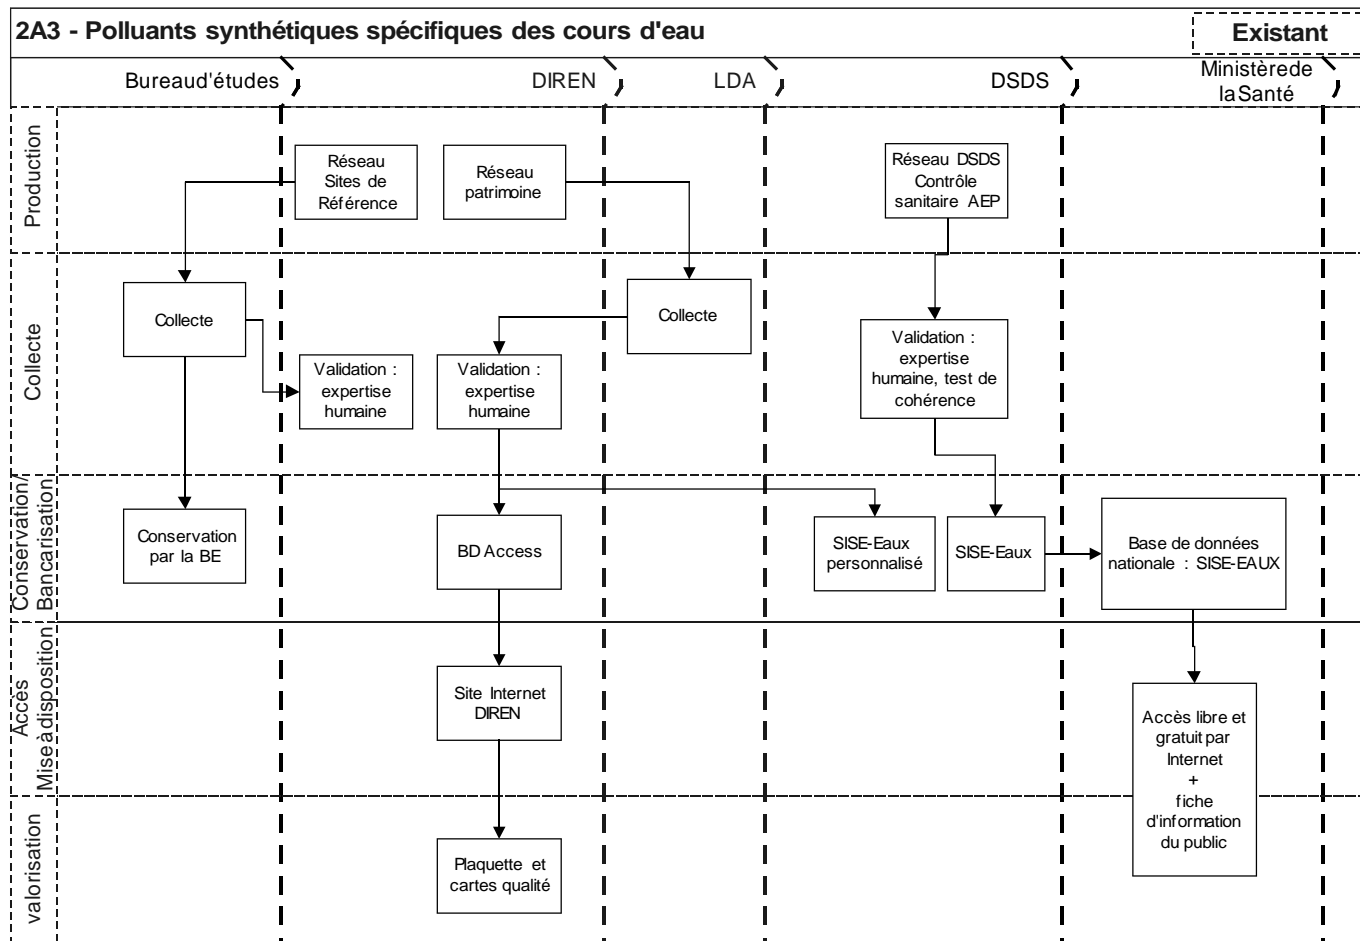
2A3 - Polluants synthétiques spécifiques des cours d'eau

Existant

Bureaud'études

DIREN

LDA

DSDS

Ministèrede laSanté

Production

Réseau Sites de Référence

Réseau patrimoine

Réseau DSDS Contrôle sanitaire AEP

Collecte

Collecte

Collecte

Validation : expertise humaine

Validation : expertise humaine

Validation : expertise humaine, test de cohérence

Conservation/ Bancarisation

Conservation par la BE

BD Access

SISE-Eaux personnalisé

SISE-Eaux

Base de données nationale : SISE-EAUX

Accès Miseàdisposition

Site Internet DIREN

Accès libre et gratuit par Internet + fiche d'information du public

valorisation

Plaquette et cartes qualité